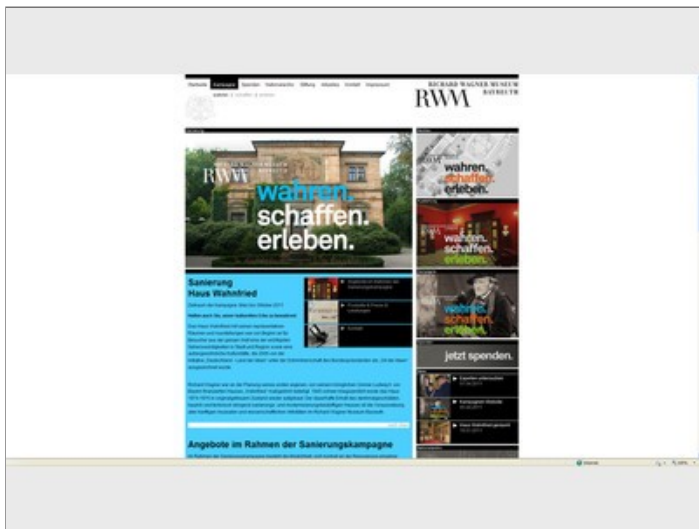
RICHARD WAGNER MUSEUM BAYREUTH

RWM

RWM

wahren. schaffen. erleben.

Sanierung Haus Wahnfried

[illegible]

Angebote im Rahmen der Sanierungskampagne

wahren. schaffen. erleben.

wahren. schaffen. erleben.

wahren. schaffen. erleben.

jetzt spenden.